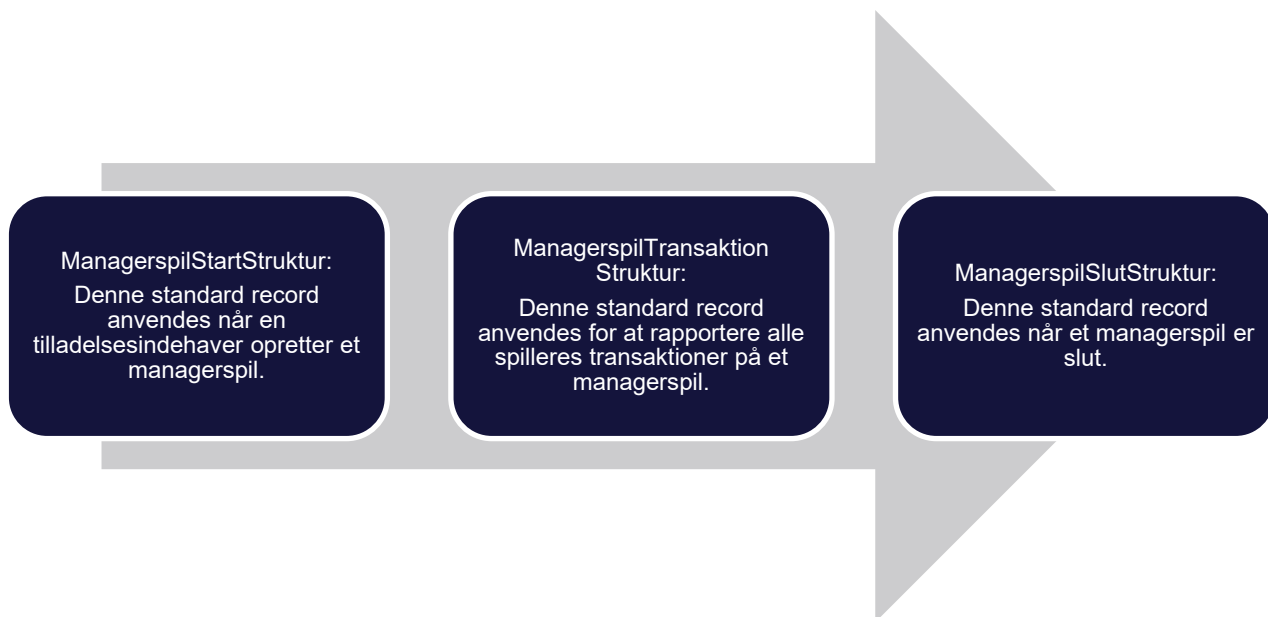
ManagerspilStartStruktur:
Denne standard record anvendes når en tilladelsesindehaver opretter et managerspil.

ManagerspilTransaktion Struktur:
Denne standard record anvendes for at rapportere alle spilleres transaktioner på et managerspil.

ManagerspilSlutStruktur:
Denne standard record anvendes når et managerspil er slut.